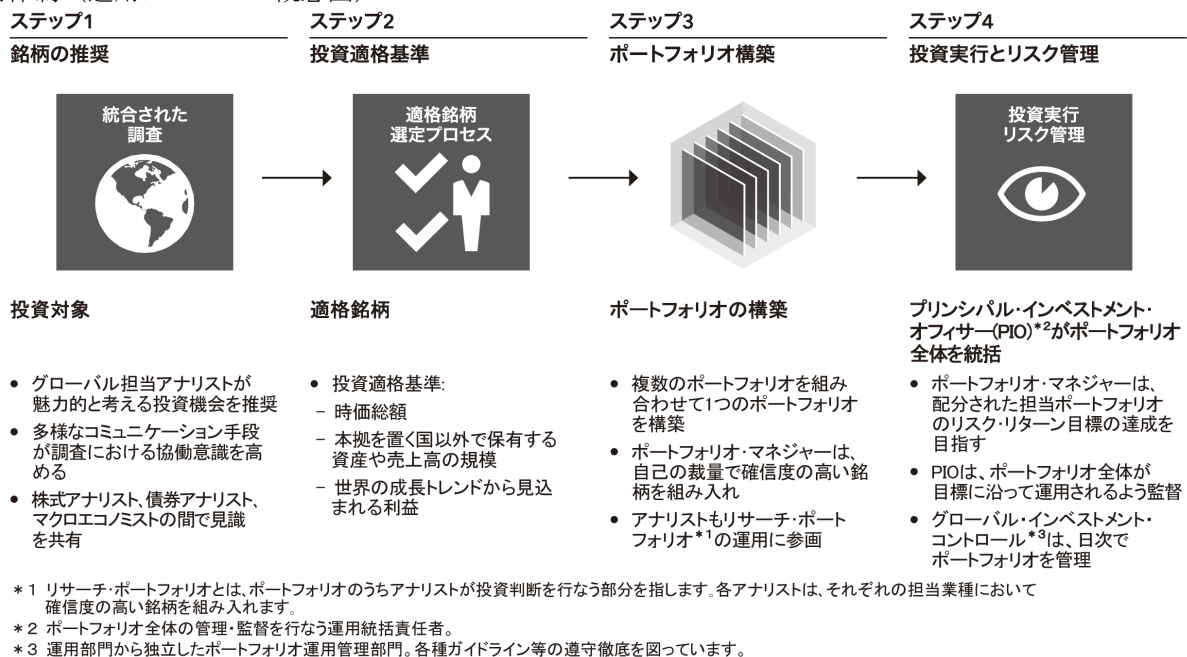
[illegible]

ステップ1
銘柄の推奨

統合された調査

投資対象

● グローバル担当アナリストが魅力的と考える投資機会を推奨
● 多様なコミュニケーション手段が調査における協働意識を高める
● 株式アナリスト、債券アナリスト、マクロエコノミストの間で見識を共有

ステップ2
投資適格基準

適格銘柄選定プロセス

適格銘柄

● 投資適格基準:
- 時価総額
- 本拠を置く国以外で保有する資産や売上高の規模
- 世界の成長トレンドから見込まれる利益

ステップ3
ポートフォリオ構築

ポートフォリオの構築

● 複数のポートフォリオを組み合わせて1つのポートフォリオを構築
● ポートフォリオ・マネジャーは、自己の裁量で確信度の高い銘柄を組み入れ
● アナリストもリサーチ・ポートフォリオ$^{*1}$の運用に参画

ステップ4
投資実行とリスク管理

投資実行
リスク管理

プリンシパル・インベストメント・オフィサー(PIO)$^{*2}$がポートフォリオ全体を統括

● ポートフォリオ・マネジャーは、配分された担当ポートフォリオのリスク・リターン目標の達成を目指す
● PIOは、ポートフォリオ全体が目標に沿って運用されるよう監督
● グローバル・インベストメント・コントロール$^{*3}$は、日次でポートフォリオを管理

＊1 リサーチ・ポートフォリオとは、ポートフォリオのうちアナリストが投資判断を行なう部分を指します。各アナリストは、それぞれの担当業種において確信度の高い銘柄を組み入れます。
＊2 ポートフォリオ全体の管理・監督を行なう運用統括責任者。
＊3 運用部門から独立したポートフォリオ運用管理部門。各種ガイドライン等の遵守徹底を図っています。